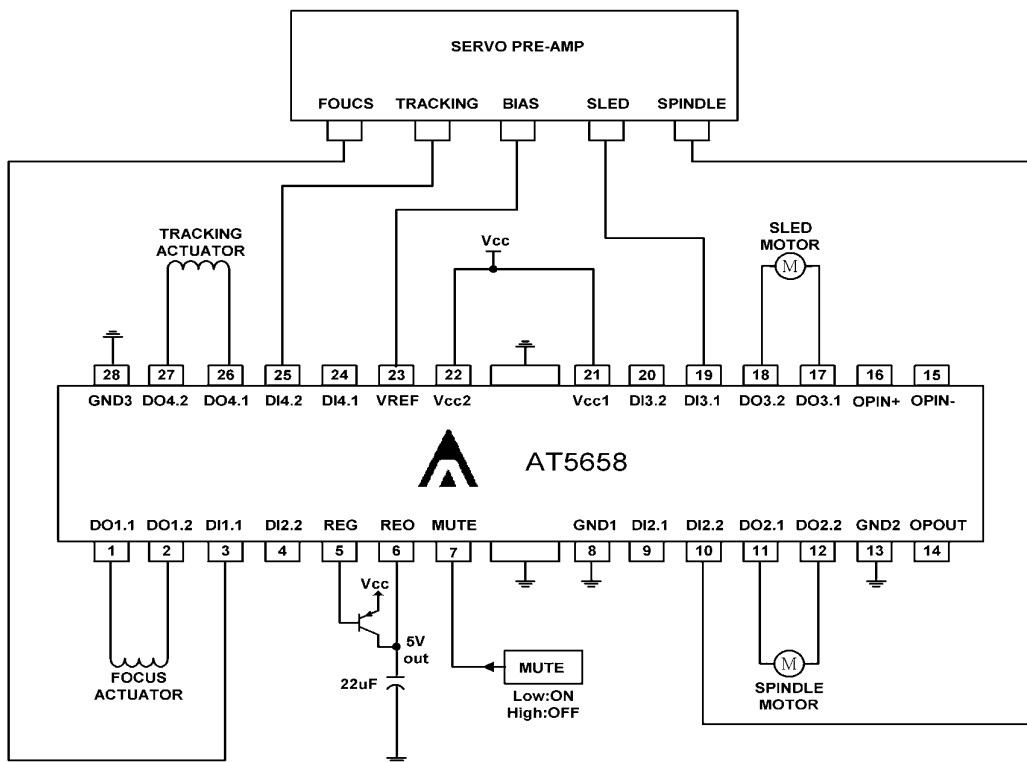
SERVO PRE-AMP

FOUCS TRACKING BIAS SLED SPINDLE

TRACKING ACTUATOR

Vcc

SLED MOTOR

M

28 27 26 25 24 23 22 21 20 19 18 17 16 15

GND3 DO4.2 DO4.1 DI4.2 DI4.1 VREF Vcc2 Vcc1 DI3.2 DI3.1 DO3.2 DO3.1 OPIN+ OPIN-

AT5658

DO1.1 DO1.2 DI1.1 DI2.2 REG REO MUTE GND1 DI2.1 DI2.2 DO2.1 DO2.2 GND2 OPOUT

1 2 3 4 5 6 7 8 9 10 11 12 13 14

Vcc

5V out

22uF

FOCUS ACTUATOR

MUTE

Low:ON
High:OFF

M

SPINDLE MOTOR